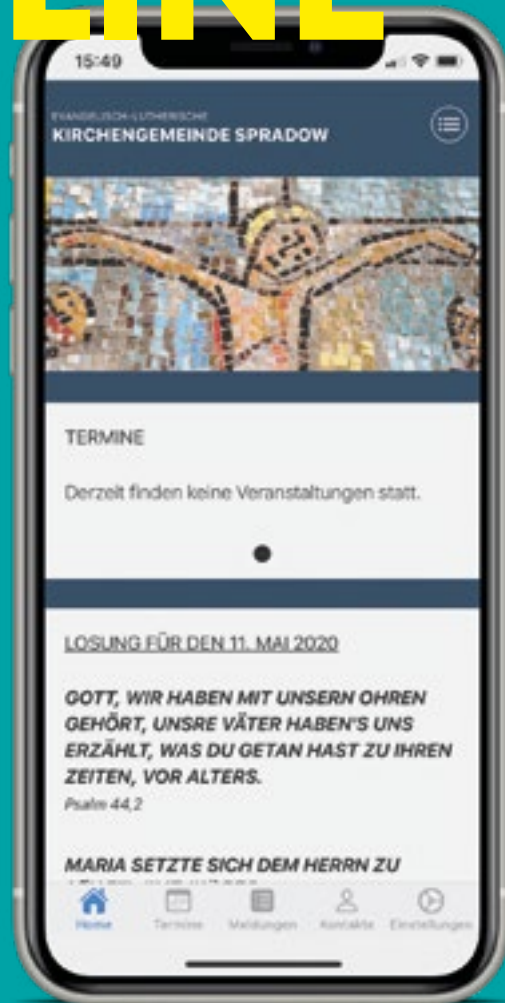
15:49

EVANGELISCH-LUTHERISCHE
KIRCHENGEMEINDE SPRADOW

TERMINE

Derzeit finden keine Veranstaltungen statt.

LOSUNG FÜR DEN 11. MAI 2020

GOTT, WIR HABEN MIT UNSERN OHREN GEHÖRT, UNSRE VÄTER HABEN'S UNS ERZÄHLT, WAS DU GETAN HAST ZU IHREN ZEITEN, VOR ALTERS.
Psalm 44,2

MARIA SETZTE SICH DEM HERRN ZU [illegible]

Home Termine Meldungen Kontakte Einstellungen